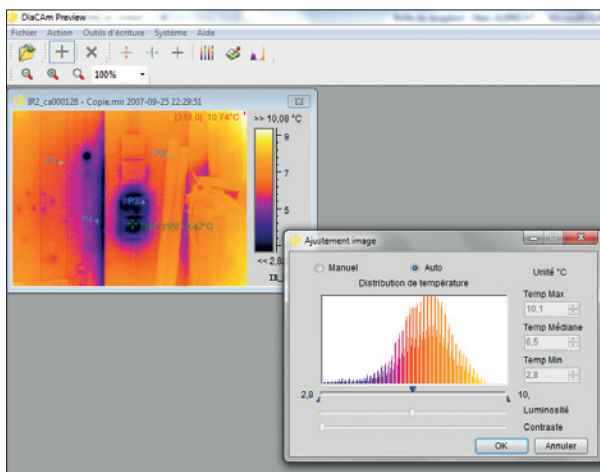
DiaCAm Preview

Fichier Action Outils d'écriture Système Aide

100%

IR2_ca000128 - Copie.mir 2007-09-25 22:29:51

[118,0] 10,74°C

>> 10,08 °C

9

7

5

3

<< 2,8

P1

P2

P3

P4

Ajustement image

Manuel

Auto

Unité °C

Distribution de température

Temp Max

10,1

Temp Médiane

6,5

Temp Min

2,8

2,8

10,

Luminosité

Contraste

OK

Annuler